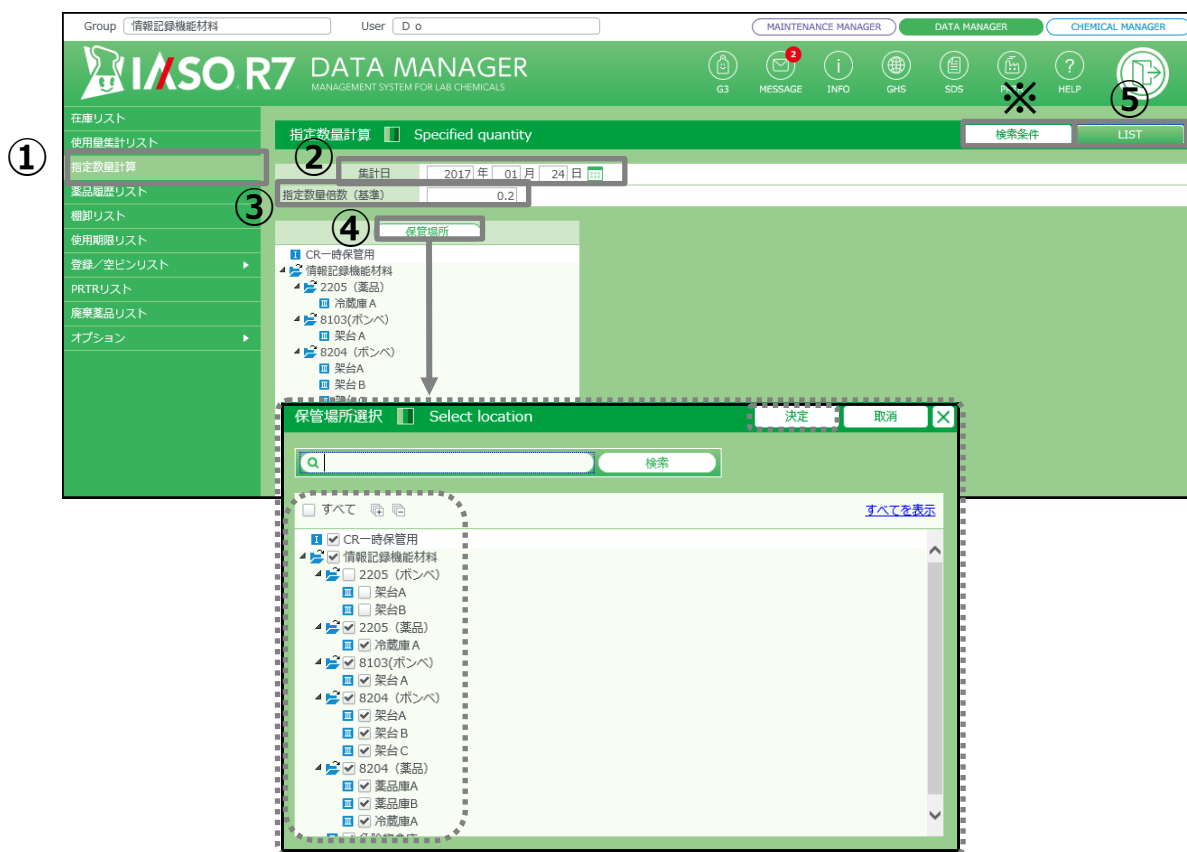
Group 情報記録機能材料 User D o

MAINTENANCE MANAGER DATA MANAGER CHEMICAL MANAGER

IASO R7 DATA MANAGER
MANAGEMENT SYSTEM FOR LAB CHEMICALS

G3 MESSAGE 2 INFO GHS SDS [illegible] HELP

※ ⑤

①

在庫リスト
使用量集計リスト
指定数量計算
薬品履歴リスト
棚卸リスト
使用期限リスト
登録／空ビンリスト
PRTRリスト
廃棄薬品リスト
オプション

指定数量計算 Specified quantity

検索条件 LIST

②
集計日 2017 年 01 月 24 日

③
指定数量倍数（基準） 0.2

④
保管場所

CR一時保管用
情報記録機能材料
2205（薬品）
冷蔵庫A
8103(ボンベ)
架台A
8204（ボンベ）
架台A
架台B
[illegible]

保管場所選択 Select location
決定 取消

検索

すべて
すべてを表示

CR一時保管用
情報記録機能材料
2205（ボンベ）
架台A
架台B
2205（薬品）
冷蔵庫A
8103(ボンベ)
架台A
8204（ボンベ）
架台A
架台B
架台C
8204（薬品）
薬品庫A
薬品庫B
冷蔵庫A
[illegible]